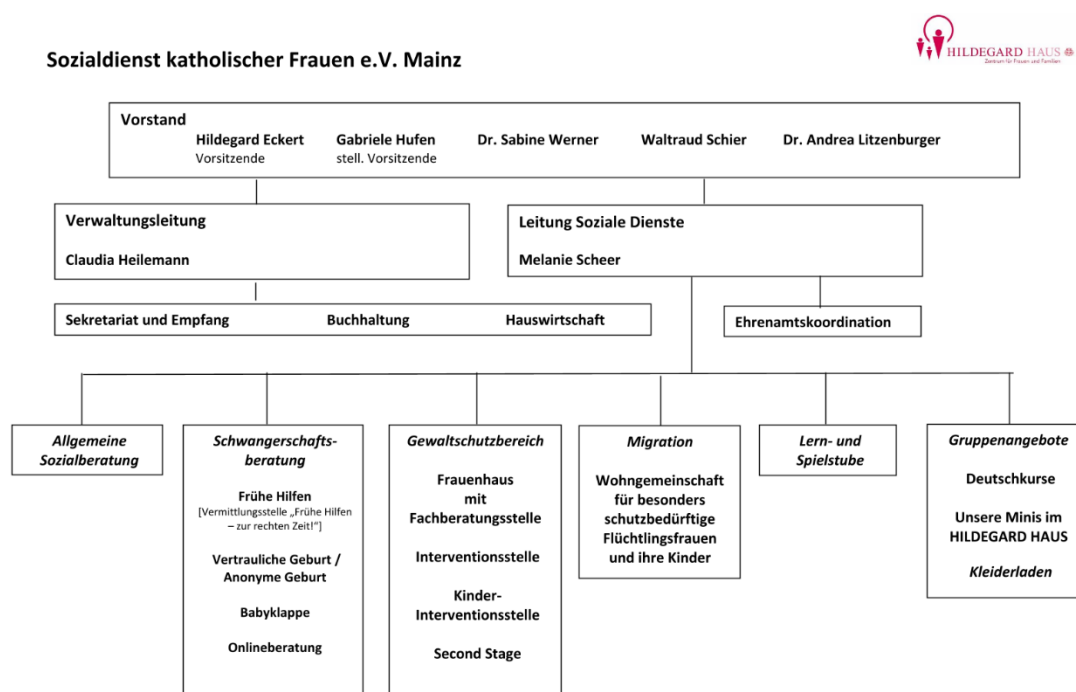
HILDEGARD HAUS
Zentrum für Frauen und Familien

Sozialdienst katholischer Frauen e.V. Mainz

Vorstand
Hildegard Eckert
Vorsitzende
Gabriele Hufen
stell. Vorsitzende
Dr. Sabine Werner
Waltraud Schier
Dr. Andrea Litzenburger

Verwaltungsleitung

Claudia Heilemann

Leitung Soziale Dienste

Melanie Scheer

Sekretariat und Empfang
Buchhaltung
Hauswirtschaft

Ehrenamtskoordination

Allgemeine Sozialberatung

Schwangerschaftsberatung

Frühe Hilfen
[Vermittlungsstelle „Frühe Hilfen – zur rechten Zeit!"]

Vertrauliche Geburt / Anonyme Geburt

Babyklappe

Onlineberatung

Gewaltschutzbereich

Frauenhaus mit Fachberatungsstelle

Interventionsstelle

Kinder-Interventionsstelle

Second Stage

Migration

Wohngemeinschaft für besonders schutzbedürftige Flüchtlingsfrauen und ihre Kinder

Lern- und Spielstube

Gruppenangebote

Deutschkurse

Unsere Minis im HILDEGARD HAUS

Kleiderladen